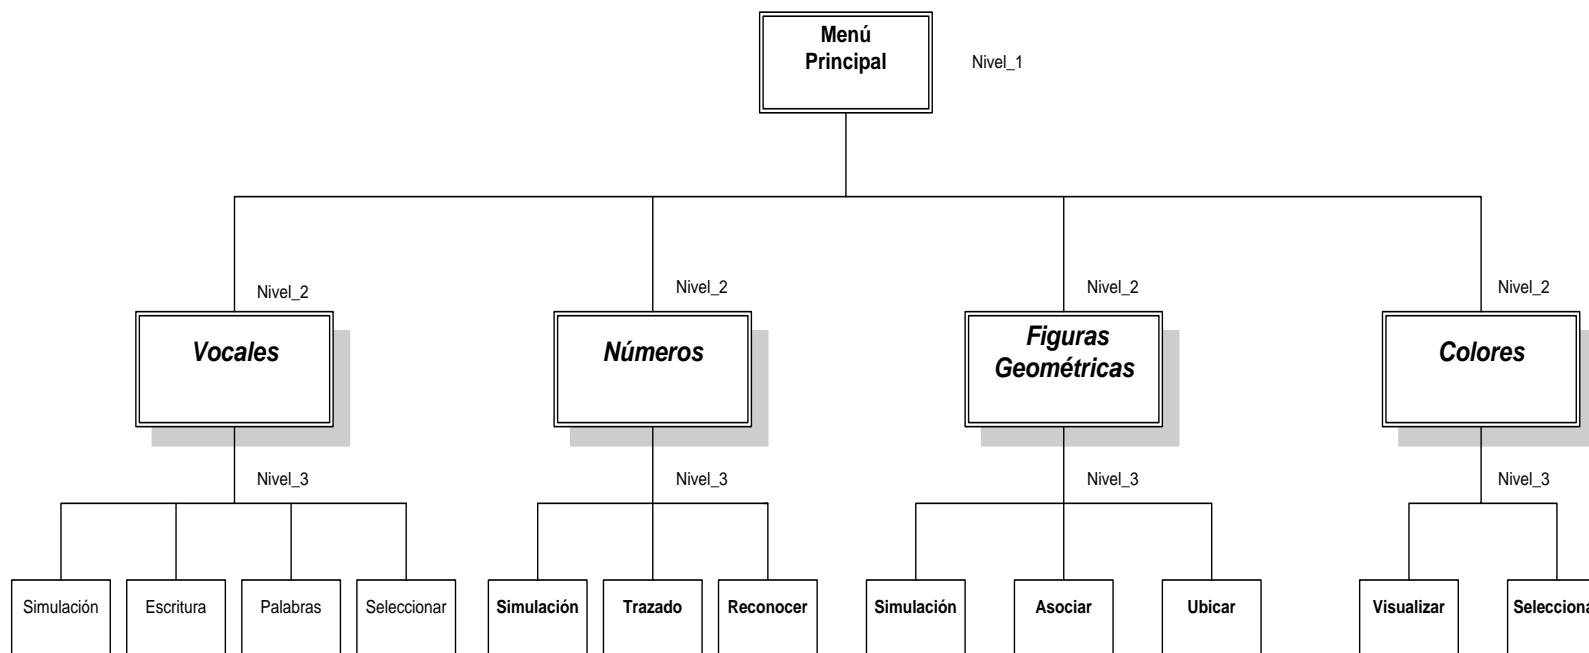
Menú Principal

Nivel_1

Nivel_2

Vocales

Nivel_3

Simulación

Escritura

Palabras

Seleccionar

Nivel_2

Números

Nivel_3

Simulación

Trazado

Reconocer

Nivel_2

Figuras Geométricas

Nivel_3

Simulación

Asociar

Ubicar

Nivel_2

Colores

Nivel_3

Visualizar

Selecciona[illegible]